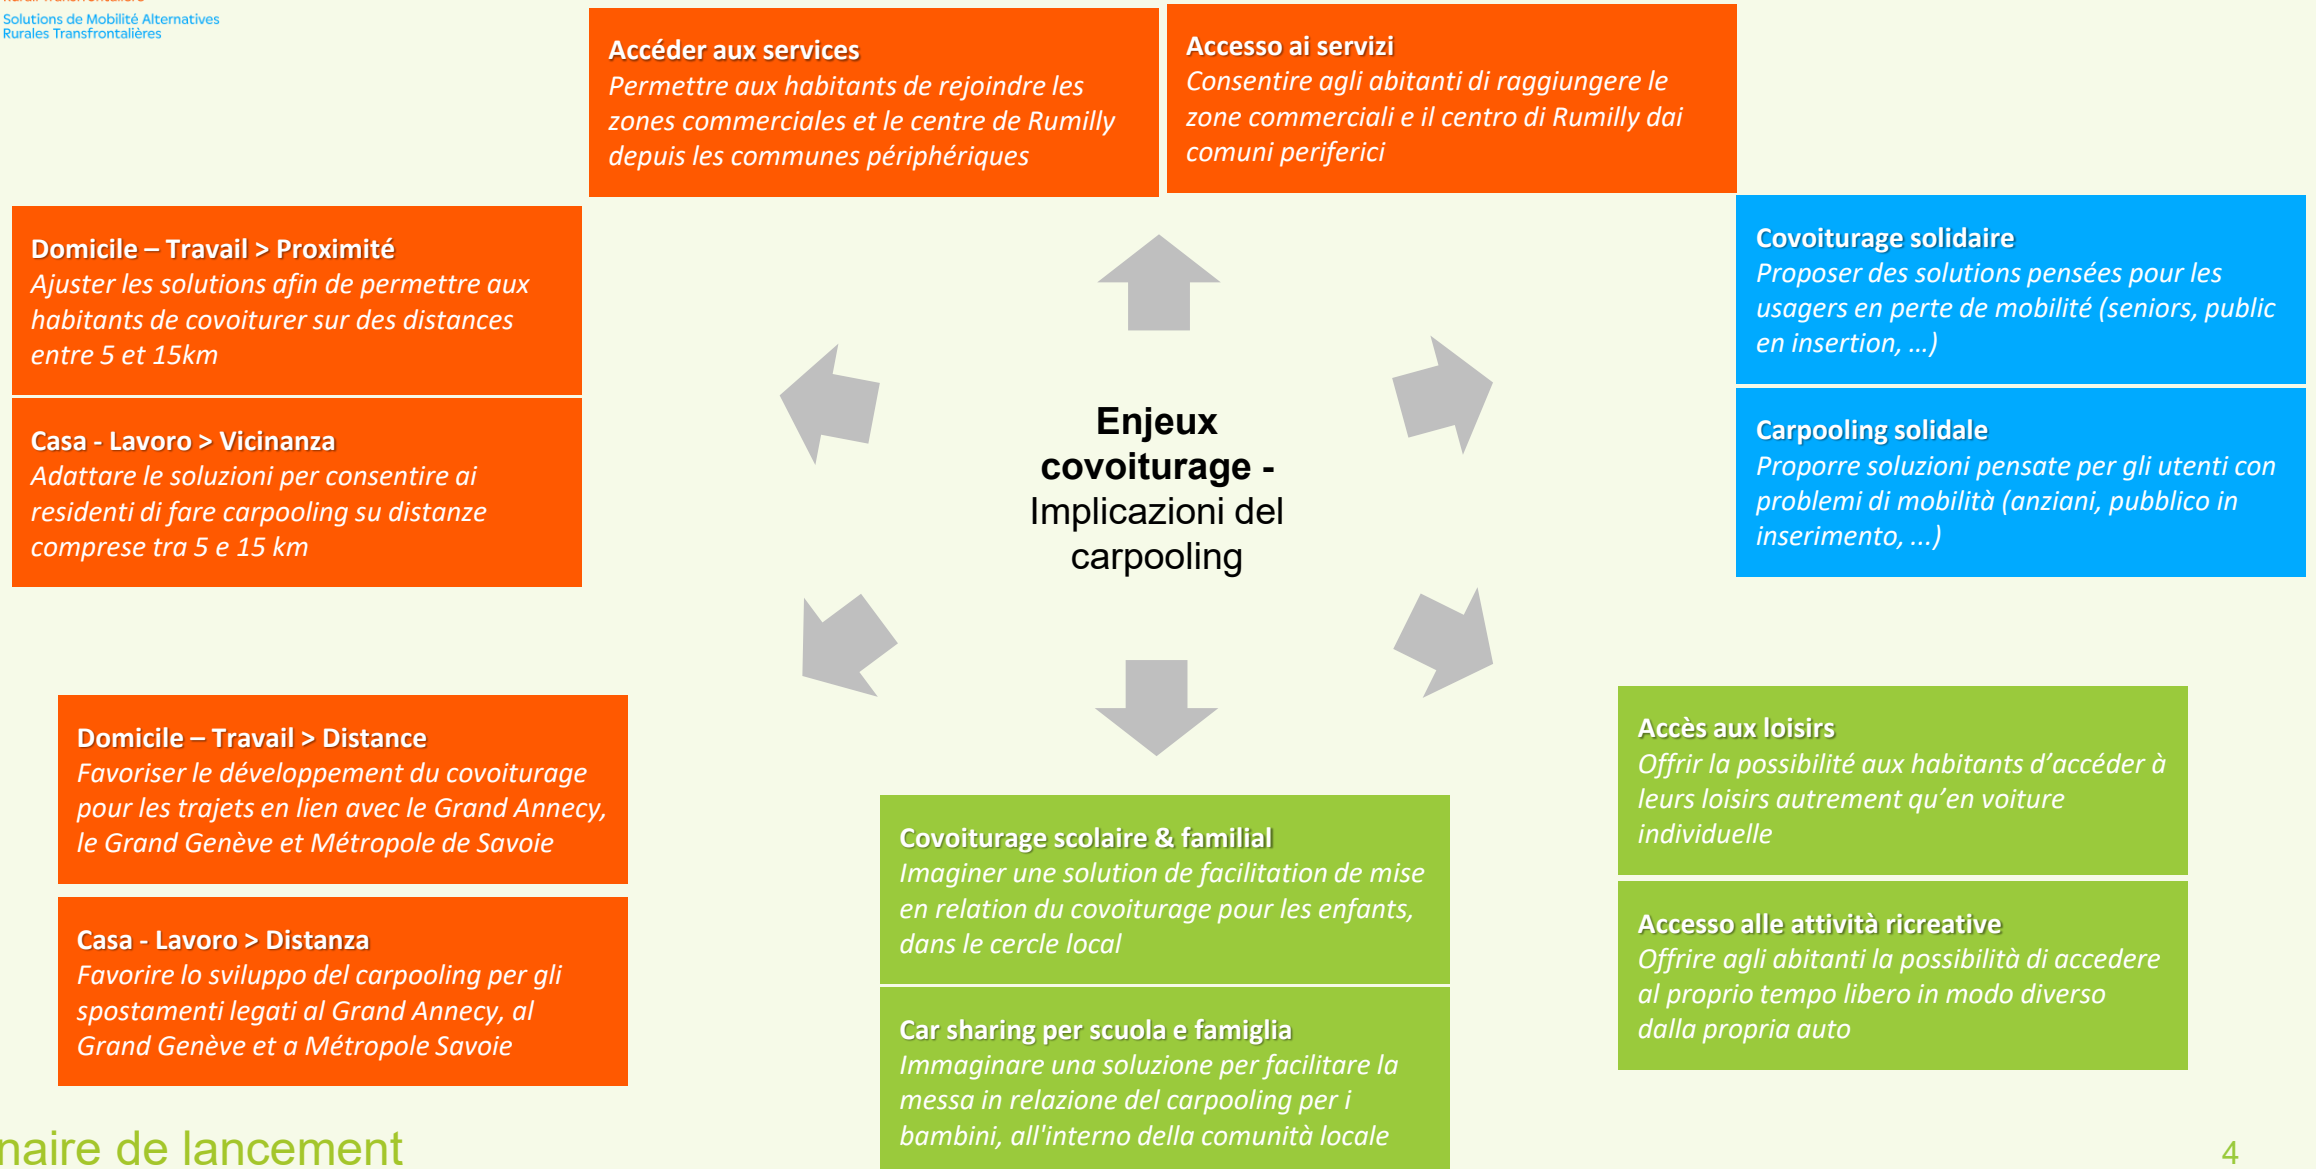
Solutions de Mobilité Alternatives
Rurales Transfrontalières

**Accéder aux services**
*Permettre aux habitants de rejoindre les zones commerciales et le centre de Rumilly depuis les communes périphériques*

**Accesso ai servizi**
*Consentire agli abitanti di raggiungere le zone commerciali e il centro di Rumilly dai comuni periferici*

**Domicile – Travail > Proximité**
*Ajuster les solutions afin de permettre aux habitants de covoiturer sur des distances entre 5 et 15km*

**Casa - Lavoro > Vicinanza**
*Adattare le soluzioni per consentire ai residenti di fare carpooling su distanze comprese tra 5 e 15 km*

**Covoiturage solidaire**
*Proposer des solutions pensées pour les usagers en perte de mobilité (seniors, public en insertion, …)*

**Carpooling solidale**
*Proporre soluzioni pensate per gli utenti con problemi di mobilità (anziani, pubblico in inserimento, …)*

**Enjeux covoiturage -**
Implicazioni del carpooling

**Domicile – Travail > Distance**
*Favoriser le développement du covoiturage pour les trajets en lien avec le Grand Annecy, le Grand Genève et Métropole de Savoie*

**Casa - Lavoro > Distanza**
*Favorire lo sviluppo del carpooling per gli spostamenti legati al Grand Annecy, al Grand Genève et a Métropole Savoie*

**Covoiturage scolaire & familial**
*Imaginer une solution de facilitation de mise en relation du covoiturage pour les enfants, dans le cercle local*

**Car sharing per scuola e famiglia**
*Immaginare una soluzione per facilitare la messa in relazione del carpooling per i bambini, all'interno della comunità locale*

**Accès aux loisirs**
*Offrir la possibilité aux habitants d'accéder à leurs loisirs autrement qu'en voiture individuelle*

**Accesso alle attività ricreative**
*Offrire agli abitanti la possibilità di accedere al proprio tempo libero in modo diverso dalla propria auto*

naire de lancement

4